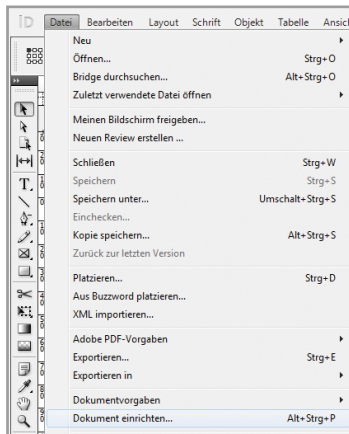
ID Datei Bearbeiten Layout Schrift Objekt Tabelle Ansic

Neu
Öffnen... Strg+O
Bridge durchsuchen... Alt+Strg+O
Zuletzt verwendete Datei öffnen

Meinen Bildschirm freigeben...
Neuen Review erstellen ...

Schließen Strg+W
Speichern Strg+S
Speichern unter... Umschalt+Strg+S
Einchecken...
Kopie speichern... Alt+Strg+S
Zurück zur letzten Version

Platzieren... Strg+D
Aus Buzzword platzieren...
XML importieren...

Adobe PDF-Vorgaben
Exportieren... Strg+E
Exportieren in

Dokumentvorgaben
Dokument einrichten... Alt+Strg+P